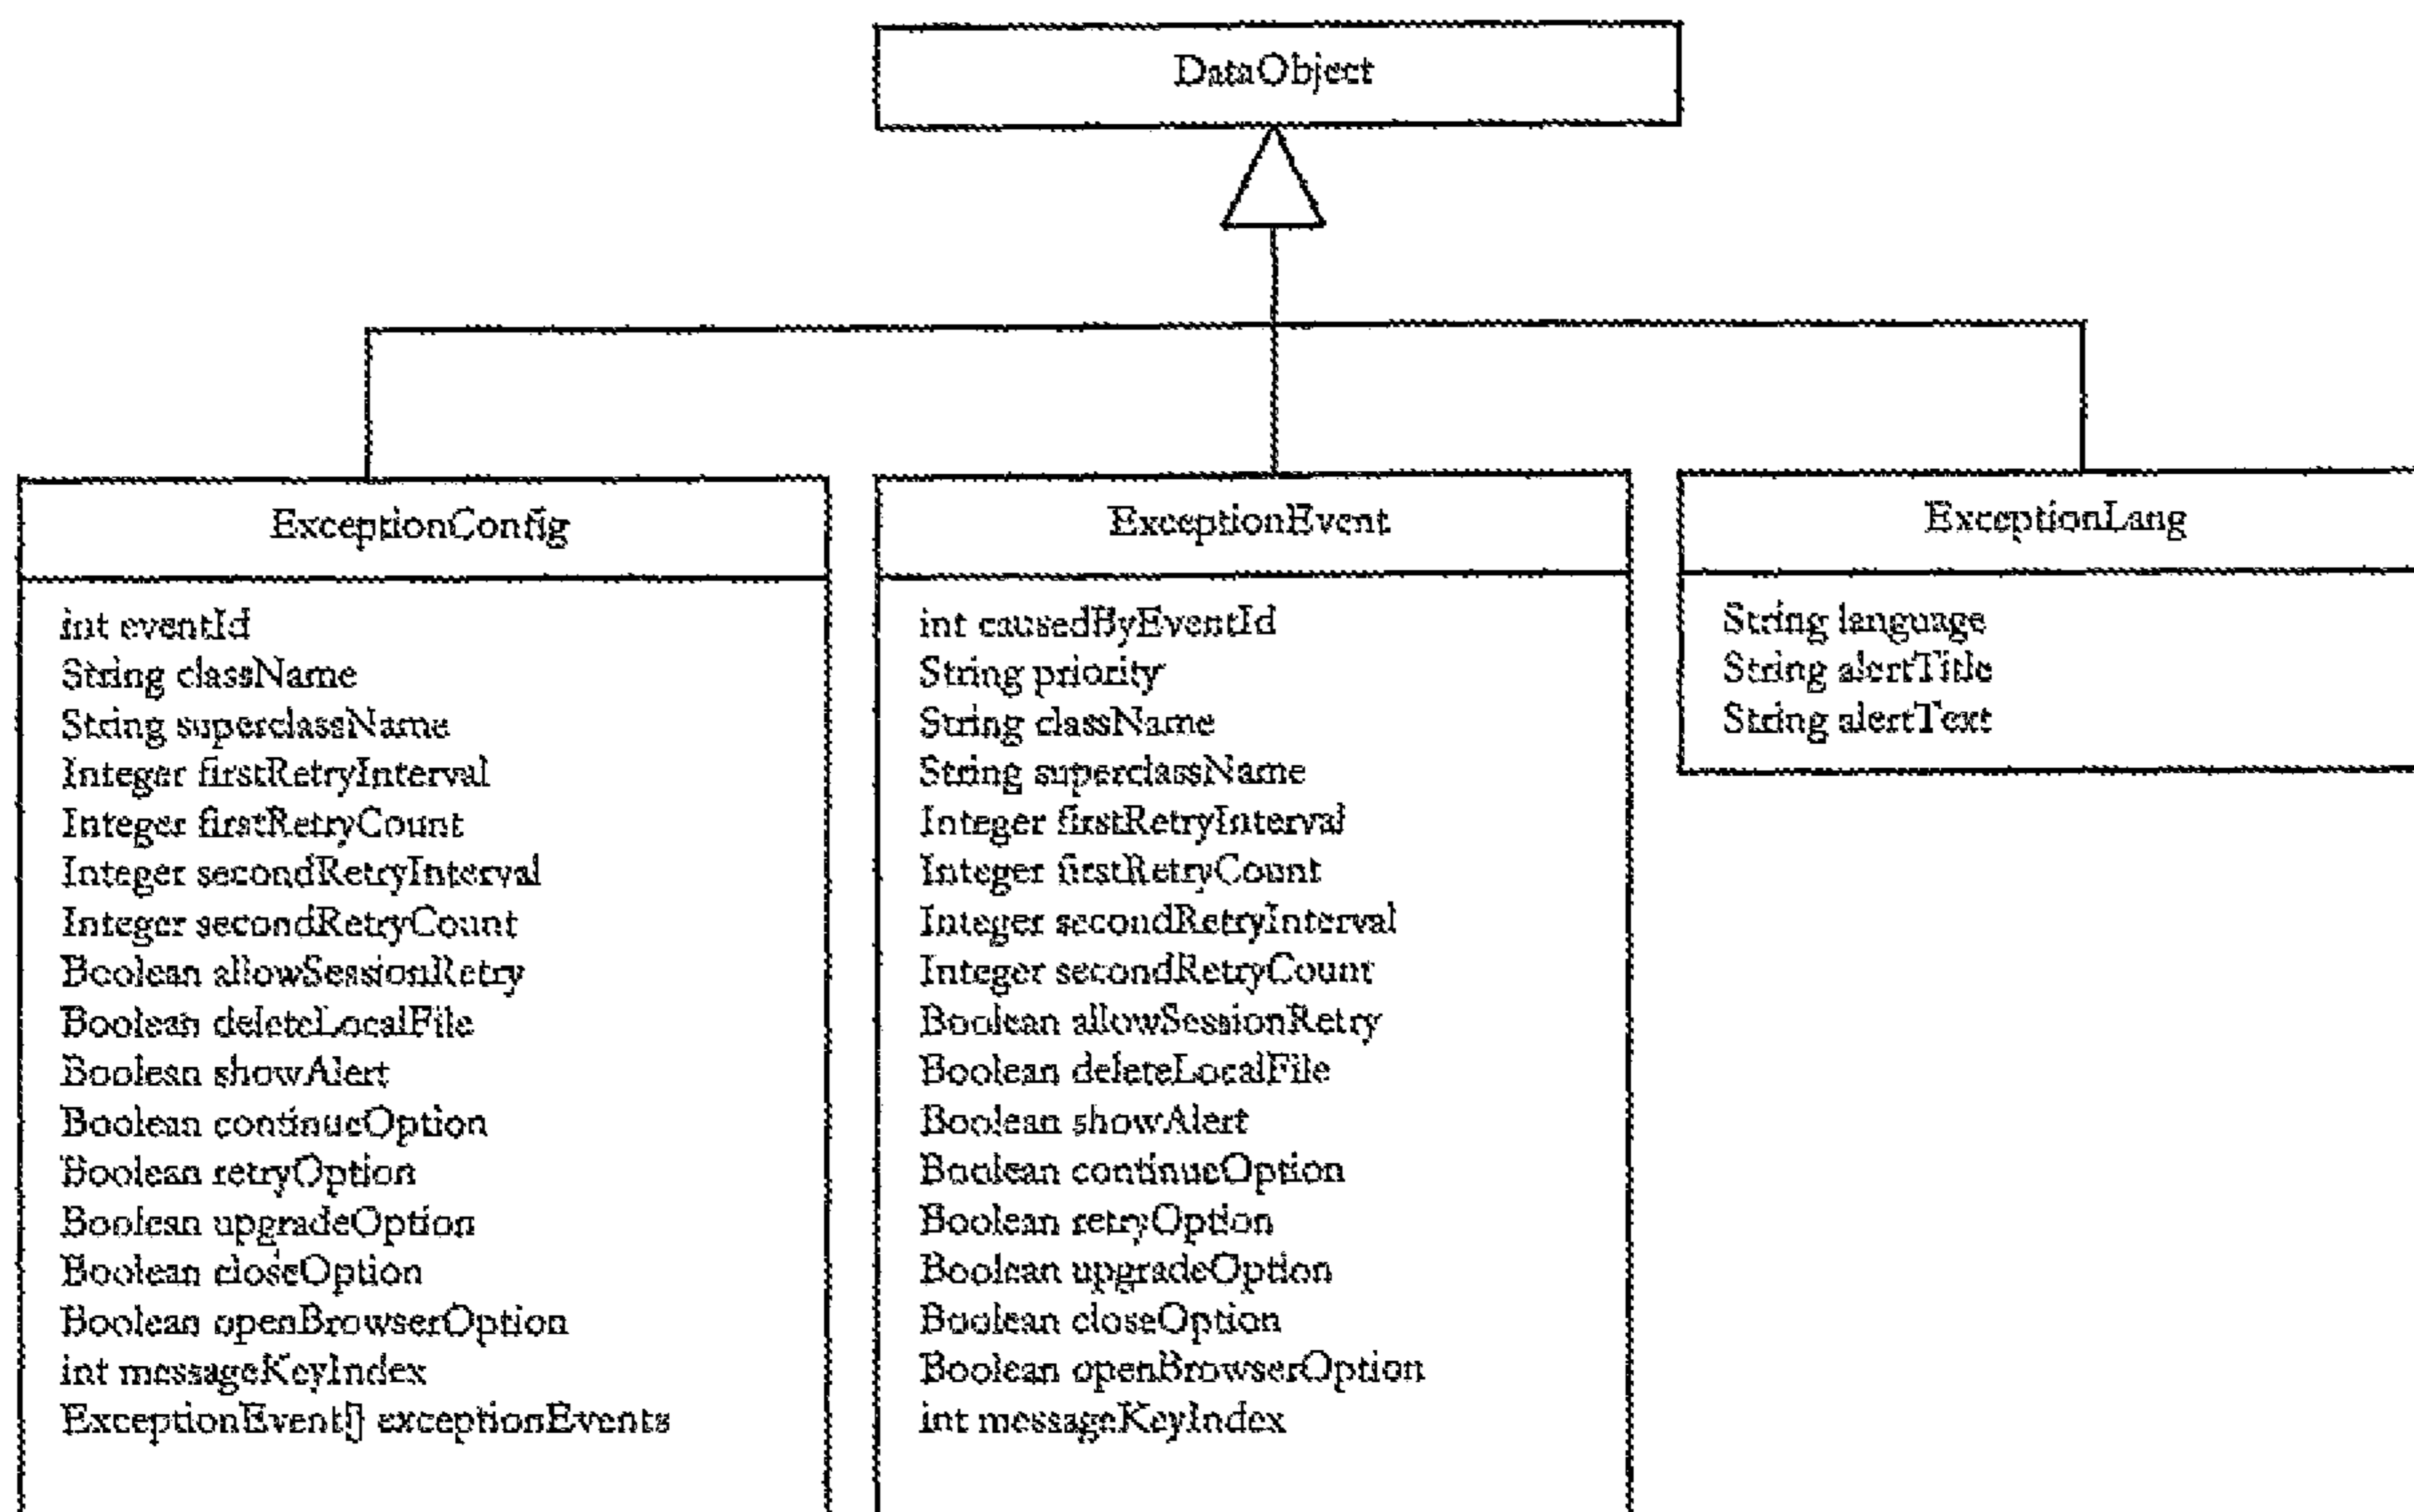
DataObject

ExceptionConfig

int eventId
String className
String superclassName
Integer firstRetryInterval
Integer firstRetryCount
Integer secondRetryInterval
Integer secondRetryCount
Boolean allowSessionRetry
Boolean deleteLocalFile
Boolean showAlert
Boolean continueOption
Boolean retryOption
Boolean upgradeOption
Boolean closeOption
Boolean openBrowserOption
int messageKeyIndex
ExceptionEvent[] exceptionEvents

ExceptionEvent

int causedByEventId
String priority
String className
String superclassName
Integer firstRetryInterval
Integer firstRetryCount
Integer secondRetryInterval
Integer secondRetryCount
Boolean allowSessionRetry
Boolean deleteLocalFile
Boolean showAlert
Boolean continueOption
Boolean retryOption
Boolean upgradeOption
Boolean closeOption
Boolean openBrowserOption
int messageKeyIndex

ExceptionLang

String language
String alertTitle
String alertText